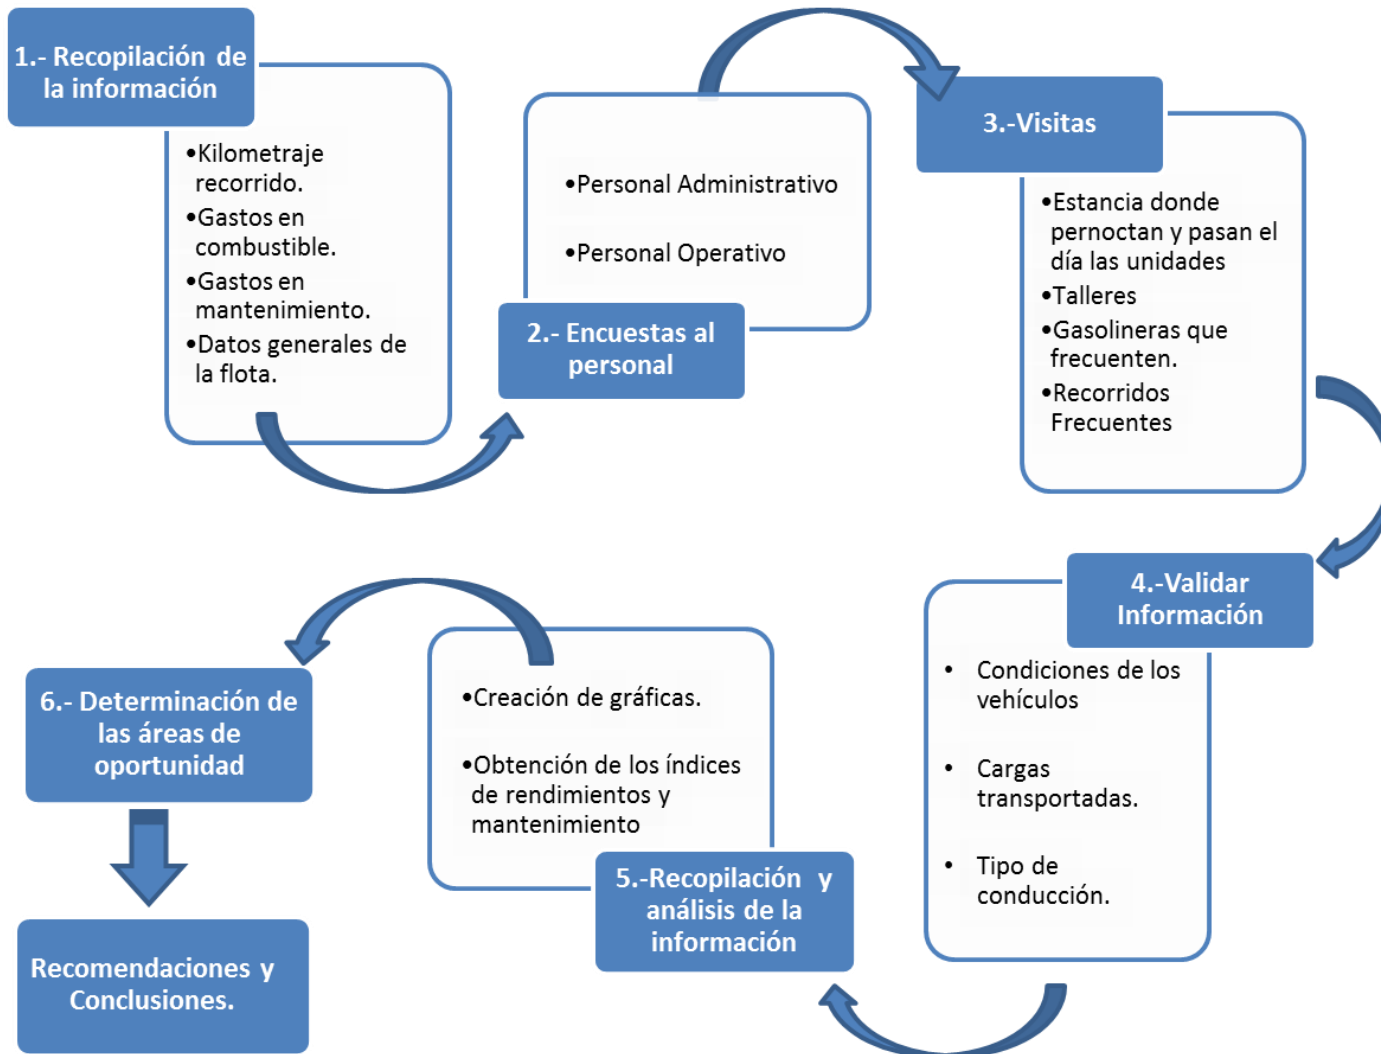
1.- Recopilación de la información

•Kilometraje recorrido.
•Gastos en combustible.
•Gastos en mantenimiento.
•Datos generales de la flota.

•Personal Administrativo
•Personal Operativo

2.- Encuestas al personal

3.-Visitas

•Estancia donde pernoctan y pasan el día las unidades
•Talleres
•Gasolineras que frecuenten.
•Recorridos Frecuentes

4.-Validar Información

• Condiciones de los vehículos
• Cargas transportadas.
• Tipo de conducción.

•Creación de gráficas.
•Obtención de los índices de rendimientos y mantenimiento

5.-Recopilación y análisis de la información

6.- Determinación de las áreas de oportunidad

Recomendaciones y Conclusiones.